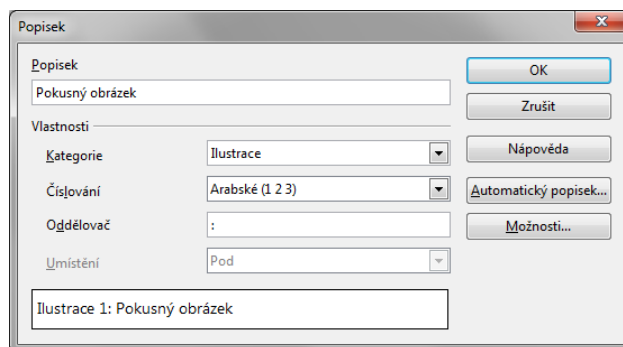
Popisek

Popisek

Pokusný obrázek

Vlastnosti

Kategorie | Ilustrace

Číslování | Arabské (1 2 3)

Oddělovač | :

Umístění | Pod

Ilustrace 1: Pokusný obrázek

OK

Zrušit

Nápověda

Automatický popisek...

Možnosti...